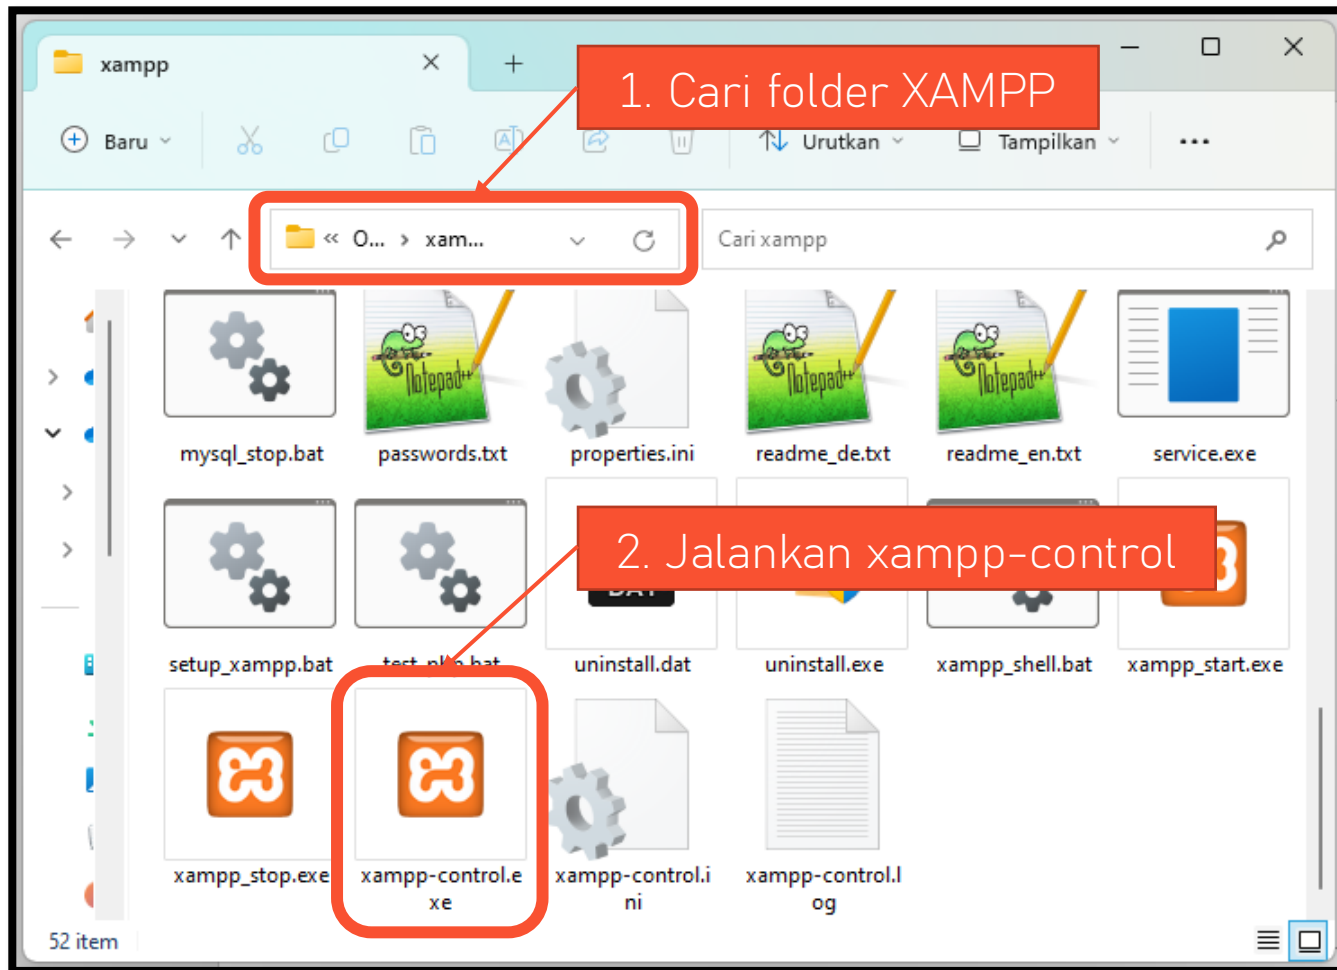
xampp
1. Cari folder XAMPP
Baru
Urutkan
Tampilkan
...
« O... › xam...
Cari xampp
mysql_stop.bat
passwords.txt
properties.ini
readme_de.txt
readme_en.txt
service.exe
2. Jalankan xampp-control
setup_xampp.bat
test_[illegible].bat
uninstall.dat
uninstall.exe
xampp_shell.bat
xampp_start.exe
xampp_stop.exe
xampp-control.exe
xampp-control.ini
xampp-control.log
52 item